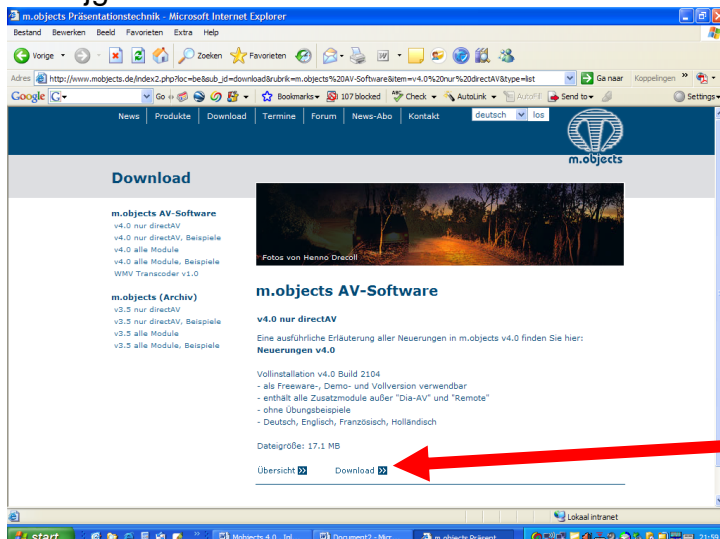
m.objects Präsentationstechnik - Microsoft Internet Explorer

Bestand Bewerken Beeld Favorieten Extra Help

Vorige Zoeken Favorieten

Adres http://www.mobjects.de/index2.php?loc=be&sub_id=download&rubrik=m.objects%20AV-Software&item=v4.0%20nur%20directAV&type=list Ga naar Koppelingen

Google Go Bookmarks 107 blocked Check AutoLink AutoFill Send to Settings

News | Produkte | Download | Termine | Forum | News-Abo | Kontakt deutsch los

m.objects

Download

m.objects AV-Software
v4.0 nur directAV
v4.0 nur directAV, Beispiele
v4.0 alle Module
v4.0 alle Module, Beispiele
WMV Transcoder v1.0

m.objects (Archiv)
v3.5 nur directAV
v3.5 nur directAV, Beispiele
v3.5 alle Module
v3.5 alle Module, Beispiele

Fotos von Henno Drecoll

m.objects AV-Software

v4.0 nur directAV

Eine ausführliche Erläuterung aller Neuerungen in m.objects v4.0 finden Sie hier:
Neuerungen v4.0

Vollinstallation v4.0 Build 2104
- als Freeware-, Demo- und Vollversion verwendbar
- enthält alle Zusatzmodule außer "Dia-AV" und "Remote"
- ohne Übungsbeispiele
- Deutsch, Englisch, Französisch, Holländisch

Dateigröße: 17.1 MB

Übersicht Download

Lokaal intranet

start Mobjects 4.0 Document2 - Micr m.objects Präsent 21:59